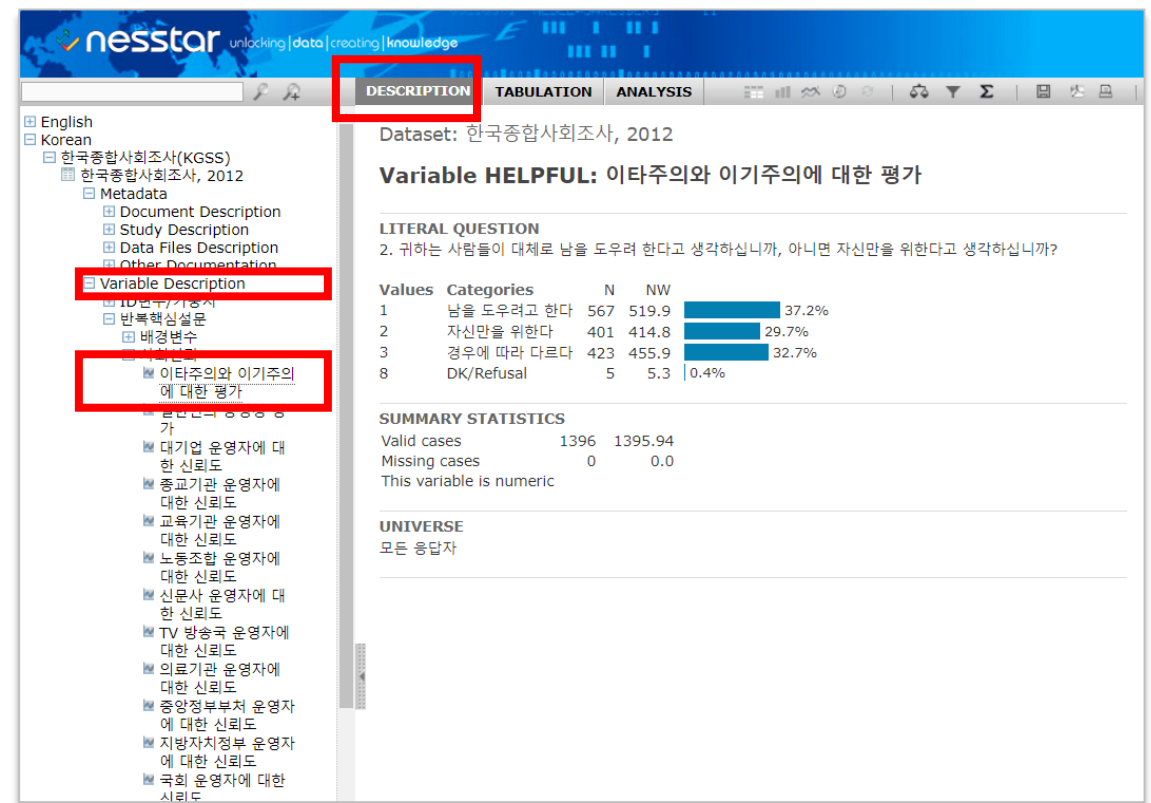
nesstar unlocking | data | creating | knowledge

DESCRIPTION TABULATION ANALYSIS

⊞ English
⊟ Korean
⊟ 한국종합사회조사(KGSS)
한국종합사회조사, 2012
⊟ Metadata
⊞ Document Description
⊞ Study Description
⊞ Data Files Description
⊞ Other Documentation
⊟ Variable Description
⊞ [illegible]
⊟ 반복핵심설문
⊞ 배경변수
⊟ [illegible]
이타주의와 이기주의에 대한 평가
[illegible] 가
대기업 운영자에 대한 신뢰도
종교기관 운영자에 대한 신뢰도
교육기관 운영자에 대한 신뢰도
노동조합 운영자에 대한 신뢰도
신문사 운영자에 대한 신뢰도
TV 방송국 운영자에 대한 신뢰도
의료기관 운영자에 대한 신뢰도
중앙정부부처 운영자에 대한 신뢰도
지방자치정부 운영자에 대한 신뢰도
국회 운영자에 대한 신뢰도

Dataset: 한국종합사회조사, 2012

Variable HELPFUL: 이타주의와 이기주의에 대한 평가

LITERAL QUESTION
2. 귀하는 사람들이 대체로 남을 도우려 한다고 생각하십니까, 아니면 자신만을 위한다고 생각하십니까?

| Values | Categories | N | NW | |
|---|---|---|---|---|
| 1 | 남을 도우려고 한다 | 567 | 519.9 | 37.2% |
| 2 | 자신만을 위한다 | 401 | 414.8 | 29.7% |
| 3 | 경우에 따라 다르다 | 423 | 455.9 | 32.7% |
| 8 | DK/Refusal | 5 | 5.3 | 0.4% |

SUMMARY STATISTICS
| | | |
|---|---|---|
| Valid cases | 1396 | 1395.94 |
| Missing cases | 0 | 0.0 |

This variable is numeric

UNIVERSE
모든 응답자